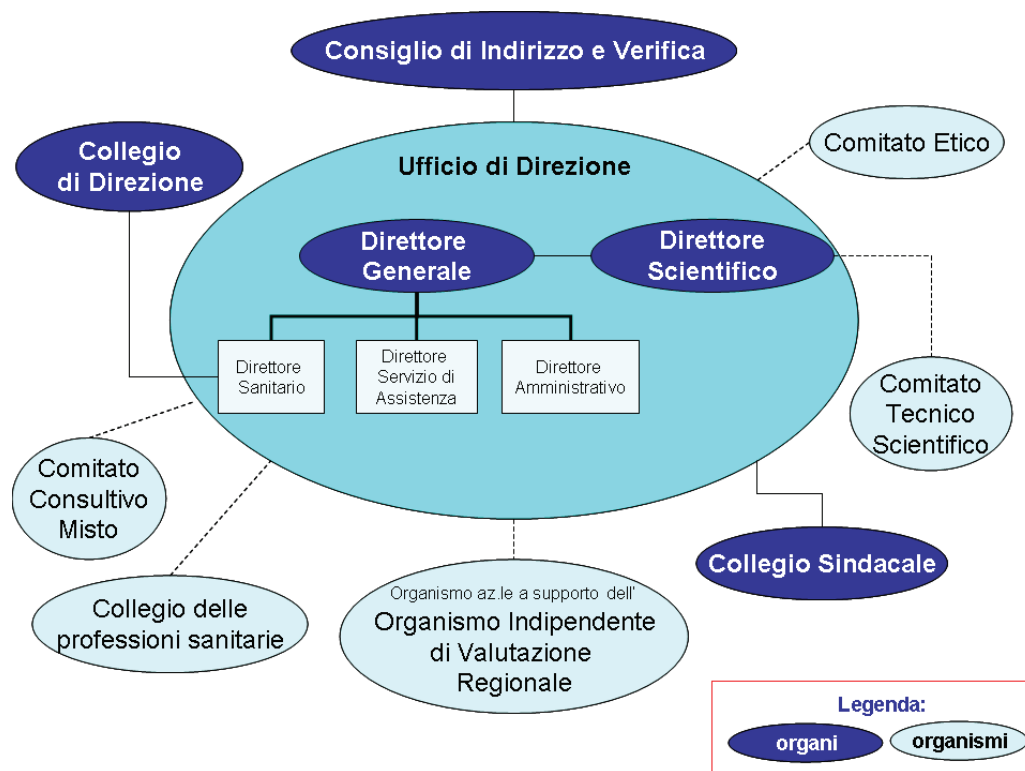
Consiglio di Indirizzo e Verifica

Collegio di Direzione

Comitato Etico

Ufficio di Direzione

Direttore Generale

Direttore Scientifico

Direttore Sanitario

Direttore Servizio di Assistenza

Direttore Amministrativo

Comitato Tecnico Scientifico

Comitato Consultivo Misto

Collegio Sindacale

Collegio delle professioni sanitarie

Organismo az.le a supporto dell'
Organismo Indipendente di Valutazione Regionale

Legenda:
organi
organismi